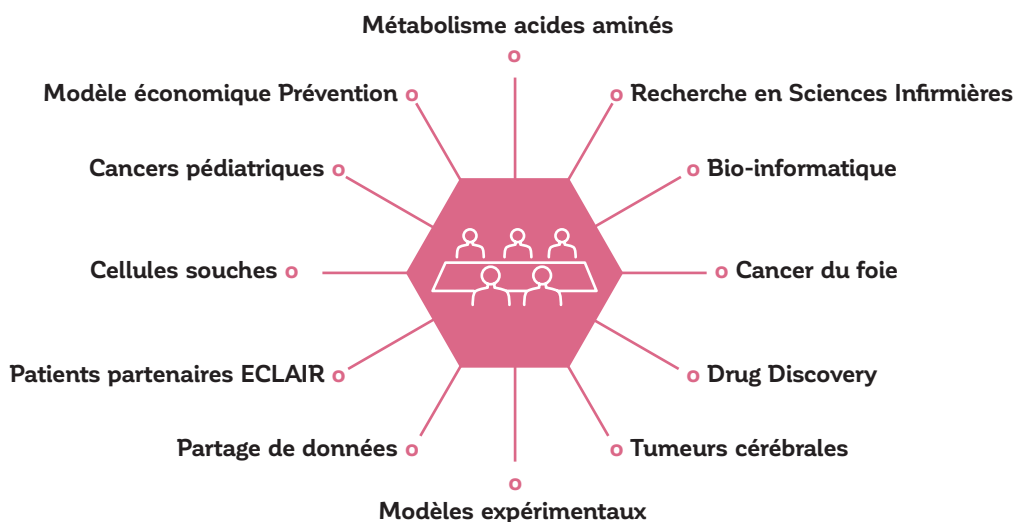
Métabolisme acides aminés

Modèle économique Prévention

Recherche en Sciences Infirmières

Cancers pédiatriques

Bio-informatique

Cellules souches

Cancer du foie

Patients partenaires ECLAIR

Drug Discovery

Partage de données

Tumeurs cérébrales

Modèles expérimentaux